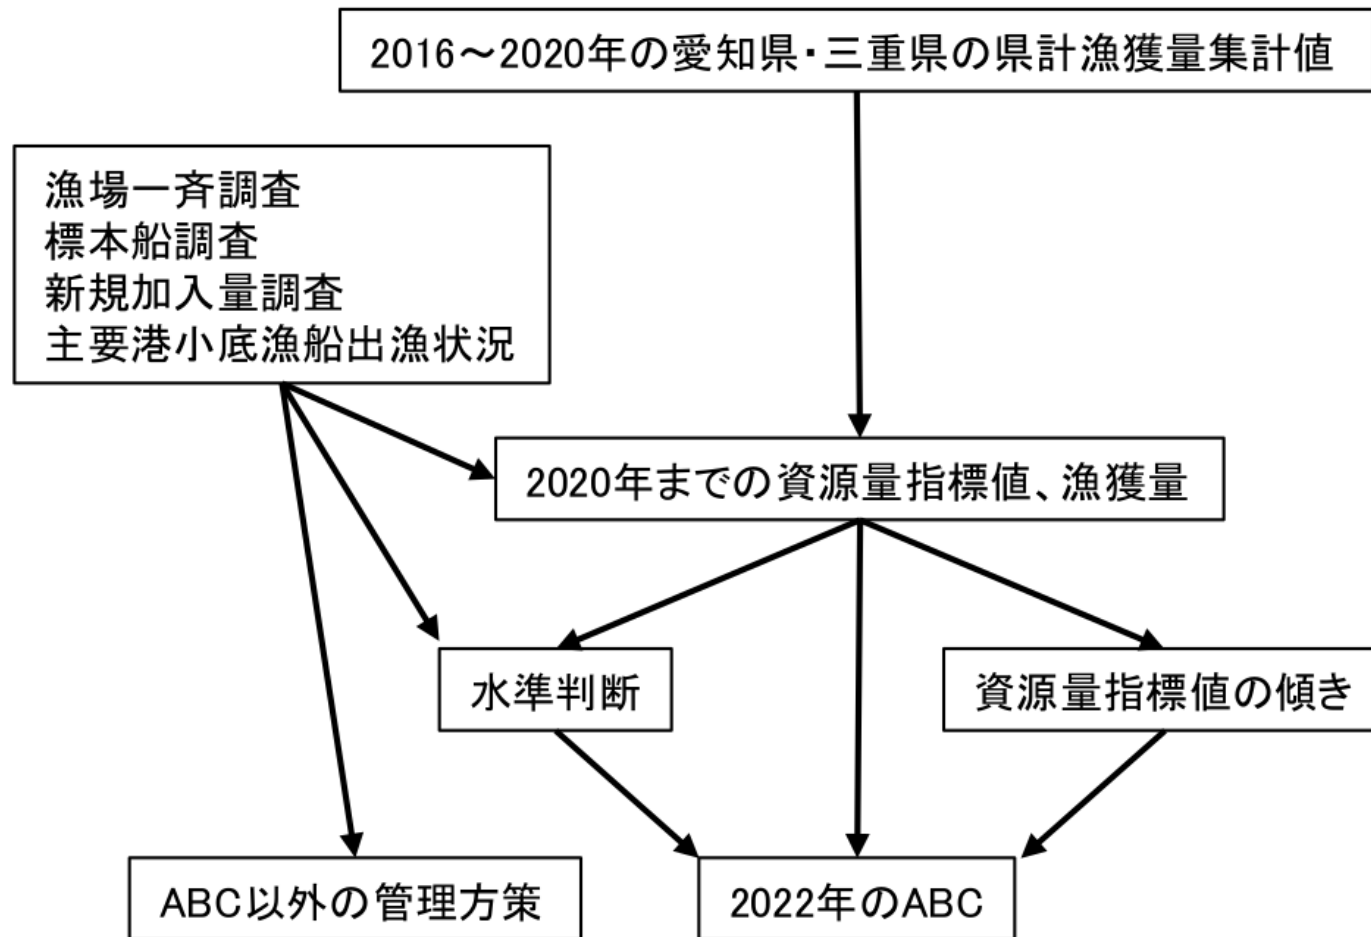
2016～2020年の愛知県・三重県の県計漁獲量集計値

漁場一斉調査
標本船調査
新規加入量調査
主要港小底漁船出漁状況

2020年までの資源量指標値、漁獲量

水準判断

資源量指標値の傾き

ABC以外の管理方策

2022年のABC